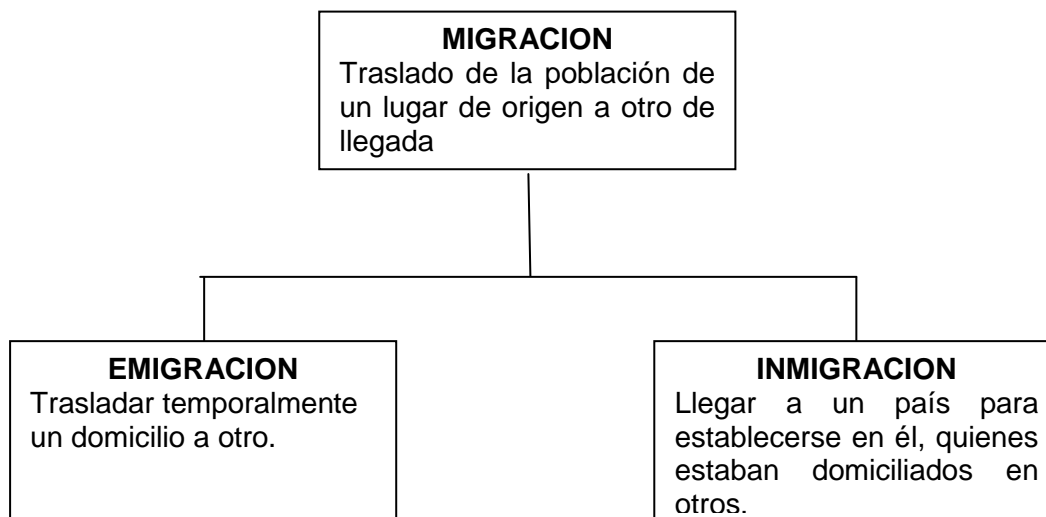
**MIGRACION**
Traslado de la población de un lugar de origen a otro de llegada

**EMIGRACION**
Trasladar temporalmente un domicilio a otro.

**INMIGRACION**
Llegar a un país para establecerse en él, quienes estaban domiciliados en otros.